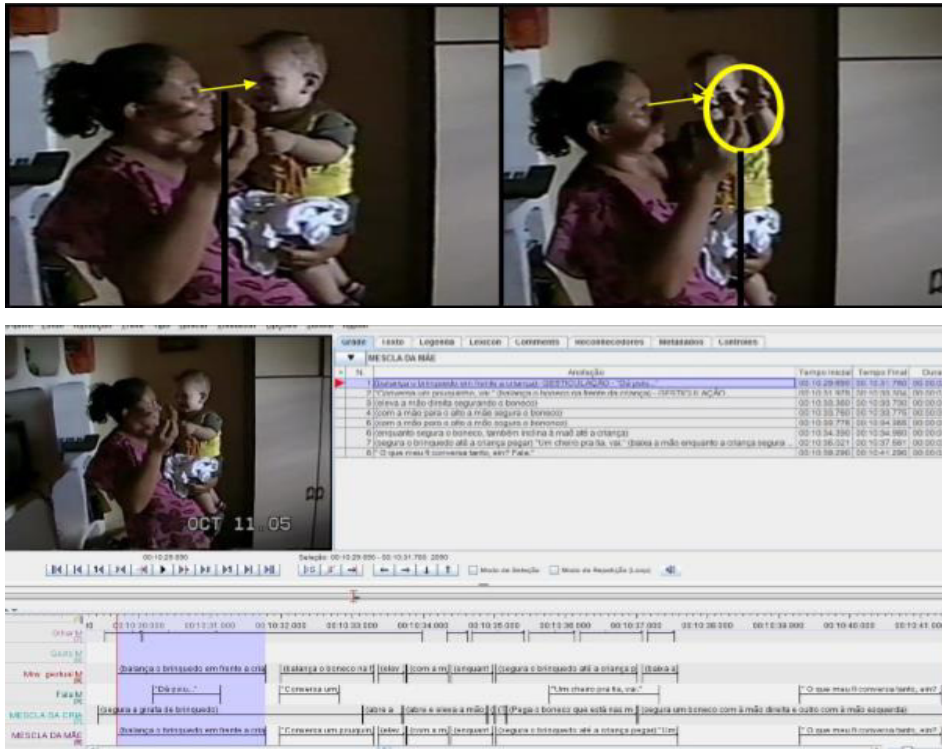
OCT 11 05

Grade | Texto | Legenda | Lexicon | Comments | Reconhecedores | Metadados | Controles

MESCLA DA MÃE

| N | Anotação | Tempo Inicial | Tempo Final | Dura |
|---|---|---|---|---|
| 1 | (balança o brinquedo em frente a criança) - GESTICULAÇÃO - "Dá pixu..." | 00:10:29.890 | 00:10:31.780 | 00:00:0 |
| 2 | "Conversa um pouquinho, vai." (balança o boneco na frente da criança) - GESTICULAÇÃO | 00:10:31.970 | 00:10:33.504 | 00:00:0 |
| 3 | (eleva a mão direita segurando o boneco) | 00:10:33.360 | 00:10:33.790 | 00:00:0 |
| 4 | (com a mão para o alto a mão segura o boneco) | 00:10:33.760 | 00:10:33.775 | 00:00:0 |
| 5 | (com a mão para o alto a mão segura o boneco) | 00:10:33.776 | 00:10:34.665 | 00:00:0 |
| 6 | (enquanto segura o boneco, também inclina a mão até a criança) | 00:10:34.390 | 00:10:34.960 | 00:00:0 |
| 7 | (segura o brinquedo até a criança pegar) "Um cheiro pra tia, vai." (baixa a mão enquanto a criança segura... | 00:10:35.021 | 00:10:37.661 | 00:00:0 |
| 8 | "O que meu fi conversa tanto, em? Fala." | 00:10:38.290 | 00:10:41.290 | 00:00:0 |

00:10:29.890
Seleção: 00:10:29.890 - 00:10:31.780 2890
Modo de Seleção | Modo de Repetição (Loop)

00:10:30.000 | 00:10:31.000 | 00:10:32.000 | 00:10:33.000 | 00:10:34.000 | 00:10:35.000 | 00:10:36.000 | 00:10:37.000 | 00:10:38.000 | 00:10:39.000 | 00:10:40.000 | 00:10:41.000

Olhar M
Gosto M
Mov. gestual M: (balança o brinquedo em frente a cria | (balança o boneco na f | (elev | (com a m | (enquant | (segura o brinquedo até a criança p | (baixa a
Fala M: "Dá pixu..." | "Conversa um | "Um cheiro pra tia, vai." | "O que meu fi conversa tanto, em?
MESCLA DA CRIA: (segura a girafa de brinquedo) | (abre a | (abre e eleva a mão | (Pega o boneco que está nas m | (segura um boneco com a mão direita e outro com a mão esquerda)
MESCLA DA MÃE: (balança o brinquedo em frente a cria | "Conversa um pouquin | (elev | (com a m | (enquant | (segura o brinquedo até a criança pegar) "Um | "O que meu fi conversa tanto, em?